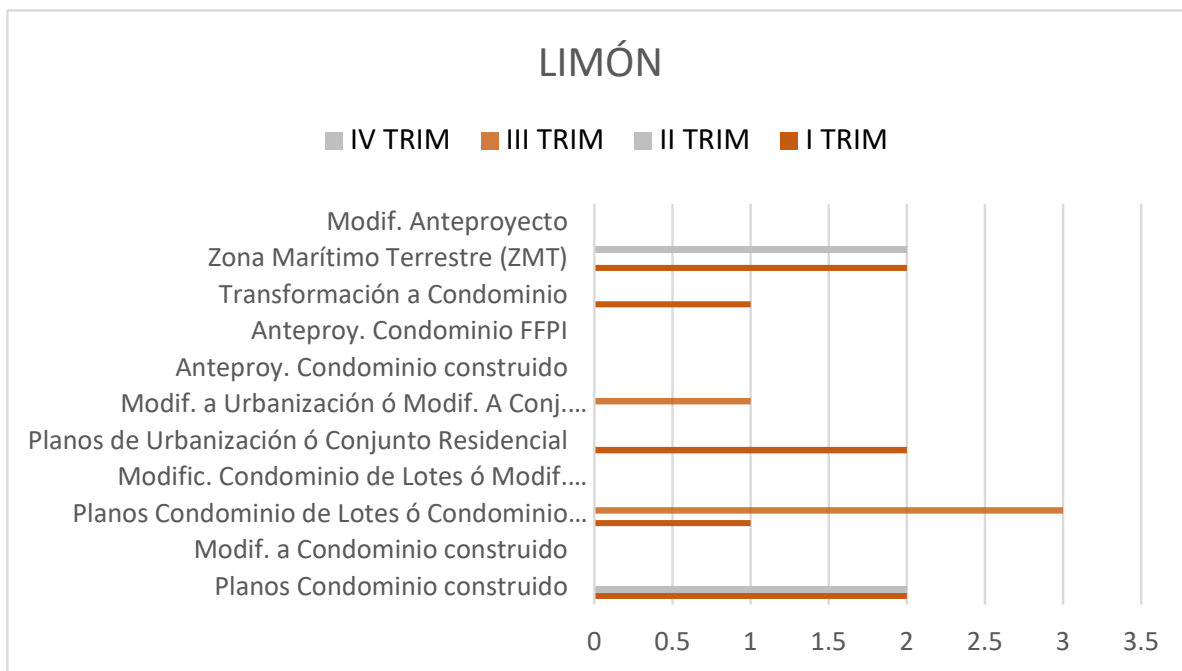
LIMÓN

IV TRIM III TRIM II TRIM I TRIM

Modif. Anteproyecto
Zona Marítimo Terrestre (ZMT)
Transformación a Condominio
Anteproy. Condominio FFPI
Anteproy. Condominio construido
Modif. a Urbanización ó Modif. A Conj....
Planos de Urbanización ó Conjunto Residencial
Modific. Condominio de Lotes ó Modif....
Planos Condominio de Lotes ó Condominio...
Modif. a Condominio construido
Planos Condominio construido

0 0.5 1 1.5 2 2.5 3 3.5